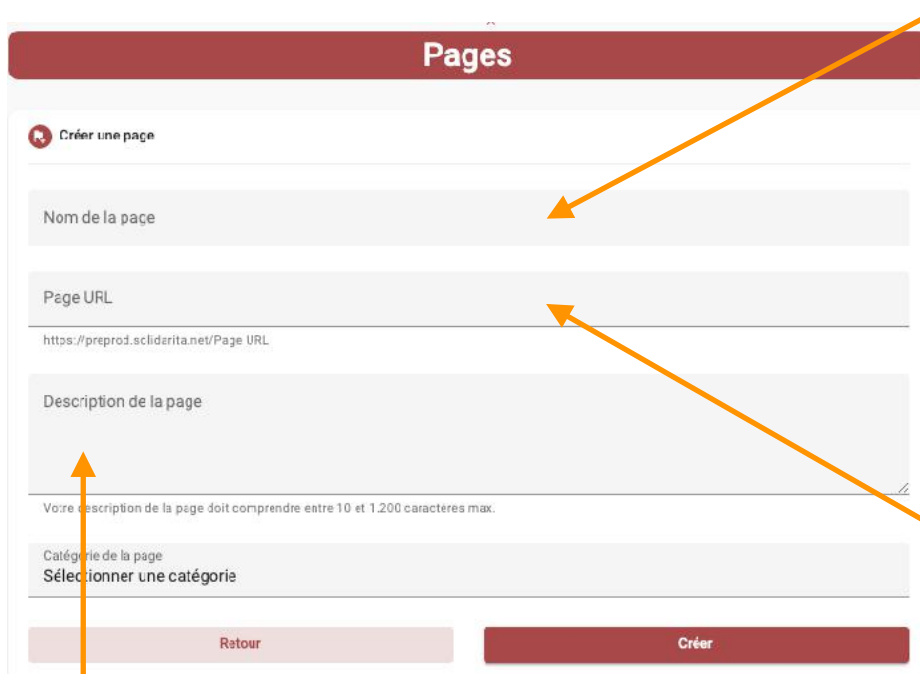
Pages

Créer une page

Nom de la page

Page URL

https://preprod.soliderita.net/Page URL

Description de la page

Votre description de la page doit comprendre entre 10 et 1.200 caractères max.

Catégorie de la page
Sélectionner une catégorie

Retour

Créer